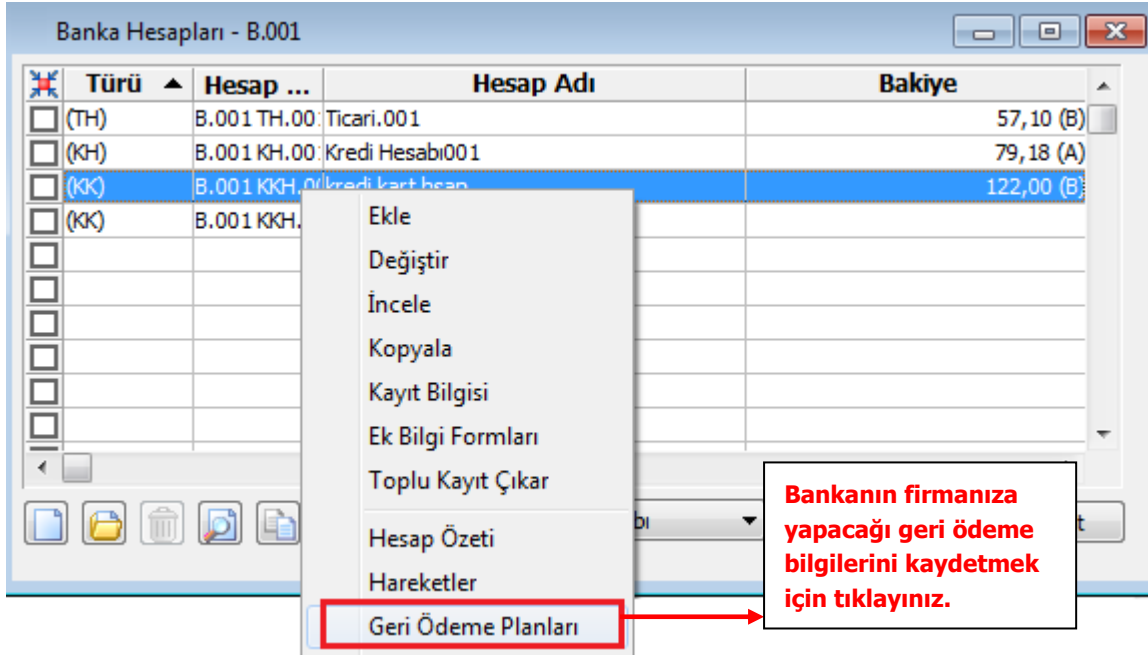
Banka Hesapları - B.001

| Türü ▲ | Hesap ... | Hesap Adı | Bakiye |
|---|---|---|---|
| (TH) | B.001 TH.00 | Ticari.001 | 57,10 (B) |
| (KH) | B.001 KH.00 | Kredi Hesabı001 | 79,18 (A) |
| (KK) | B.001 KKH.0 | kredi kart hsap | 122,00 (B) |
| (KK) | B.001 KKH. | | |

Ekle
Değiştir
İncele
Kopyala
Kayıt Bilgisi
Ek Bilgi Formları
Toplu Kayıt Çıkar
Hesap Özeti
Hareketler
Geri Ödeme Planları

bı
t

Bankanın firmanıza yapacağı geri ödeme bilgilerini kaydetmek için tıklayınız.